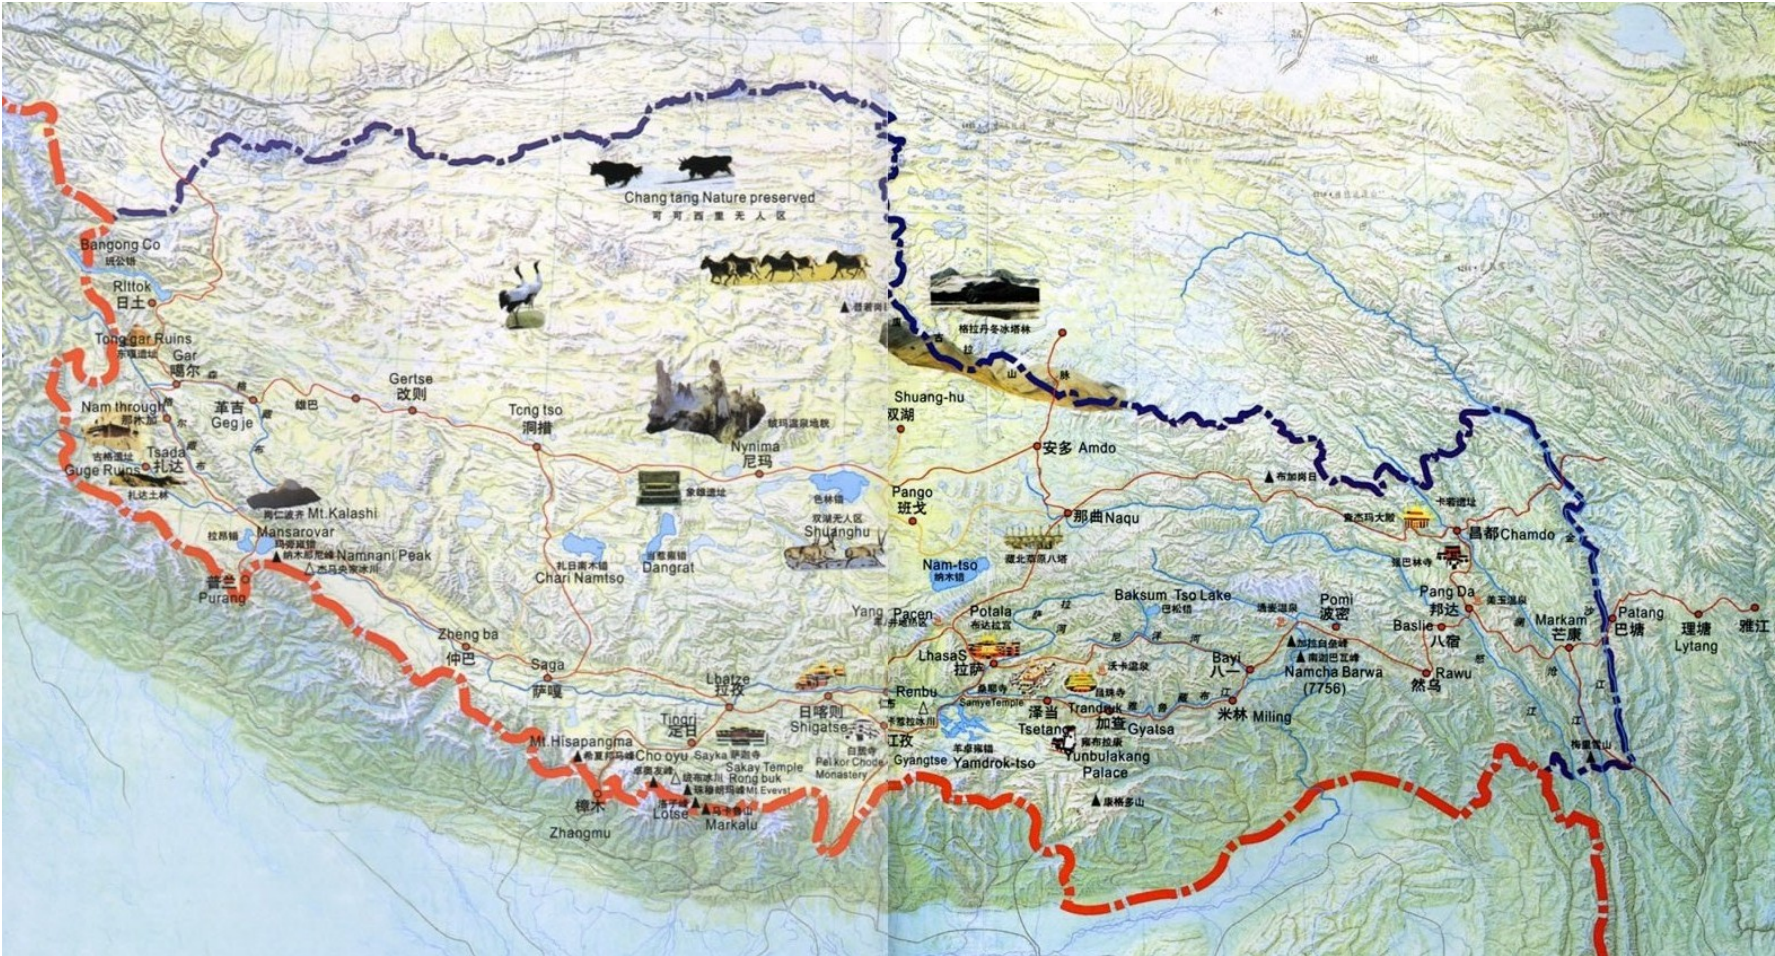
Chang tang Nature preserved
可可西里无人区

Bangong Co
班公错
Rlitok
日土
Tong gar Ruins
东嘎遗址
Gar
噶尔
Nam through
那布加
Guge Ruins
古格遗址
Tsada
扎达
扎达土林
革吉
Geg je
雄巴
Gertse
改则
Tong tso
洞措
Nynima
尼玛
冈仁波齐
Mt.Kalashi
Mansarovar
玛旁雍错
拉昂错
纳木那尼峰
Namnani Peak
普兰
Purang
扎日南木错
Chari Namtso
当惹雍错
Dangrat
象雄遗址
色林错
双湖无人区
Shuanghu
格拉丹冬冰塔林
Shuang-hu
双湖
安多 Amdo
Pango
班戈
那曲 Naqu
藏北草原八塔
Nam-tso
纳木错
Zheng ba
仲巴
Saga
萨嘎
Lhatze
拉孜
Tingri
定日
Mt.Hisapangma
希夏邦马峰
Cho oyu
卓奥友峰
Sayka 萨迦寺
Sakay Temple
Rong buk
绒布冰川
珠穆朗玛峰 Mt.Evevst
樟木
Zhangmu
洛子峰
Lotse
马卡鲁山
Markalu
日喀则
Shigatse
白居寺
Pel kor Chode Monastery
江孜
Gyangtse
Renbu
仁布
Yang
Pacen
羊八井地热
Potala
布达拉宫
LhasaS
拉萨
桑耶寺
SamyeTemple
泽当
Tsetang
Trandruk
昌珠寺
加查
Gyatsa
雍布拉康
Yunbulakang Palace
羊卓雍错
Yamdrok-tso
康格多山
Baksum Tso Lake
巴松错
Bayi
八一
米林 Miling
Pomi
波密
加拉白垒峰
南迦巴瓦峰
Namcha Barwa
(7756)
布加岗日
卡若遗址
昌都Chamdo
强巴林寺
Pang Da
邦达
Baslie
八宿
Rawu
然乌
Markam
芒康
Patang
巴塘
理塘
Lytang
雅江
梅里雪山